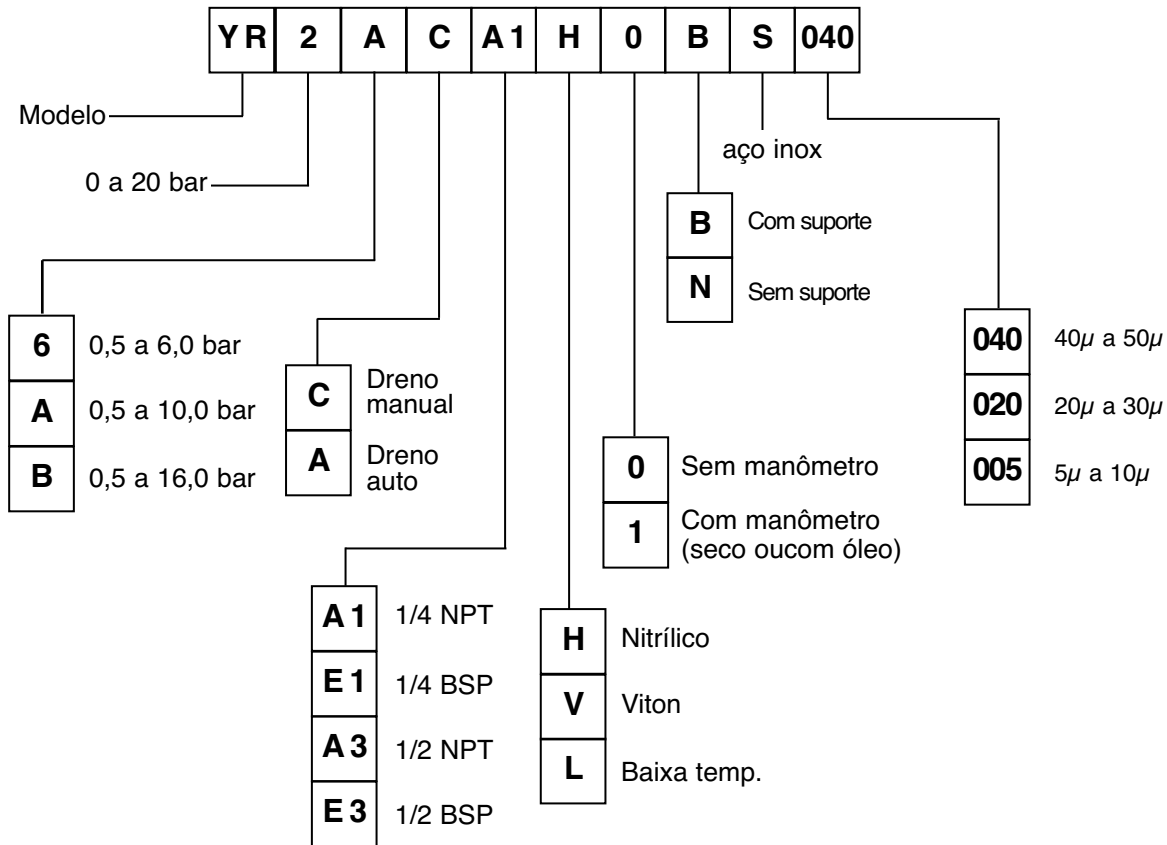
| YR | 2 | A | C | A1 | H | 0 | B | S | 040 |
|---|---|---|---|---|---|---|---|---|---|

Modelo

0 a 20 bar

aço inox

B Com suporte
N Sem suporte

6 0,5 a 6,0 bar
A 0,5 a 10,0 bar
B 0,5 a 16,0 bar

C Dreno manual
A Dreno auto

0 Sem manômetro
1 Com manômetro (seco oucom óleo)

040 40$\mu$ a 50$\mu$
020 20$\mu$ a 30$\mu$
005 5$\mu$ a 10$\mu$

A1 1/4 NPT
E1 1/4 BSP
A3 1/2 NPT
E3 1/2 BSP

H Nitrílico
V Viton
L Baixa temp.